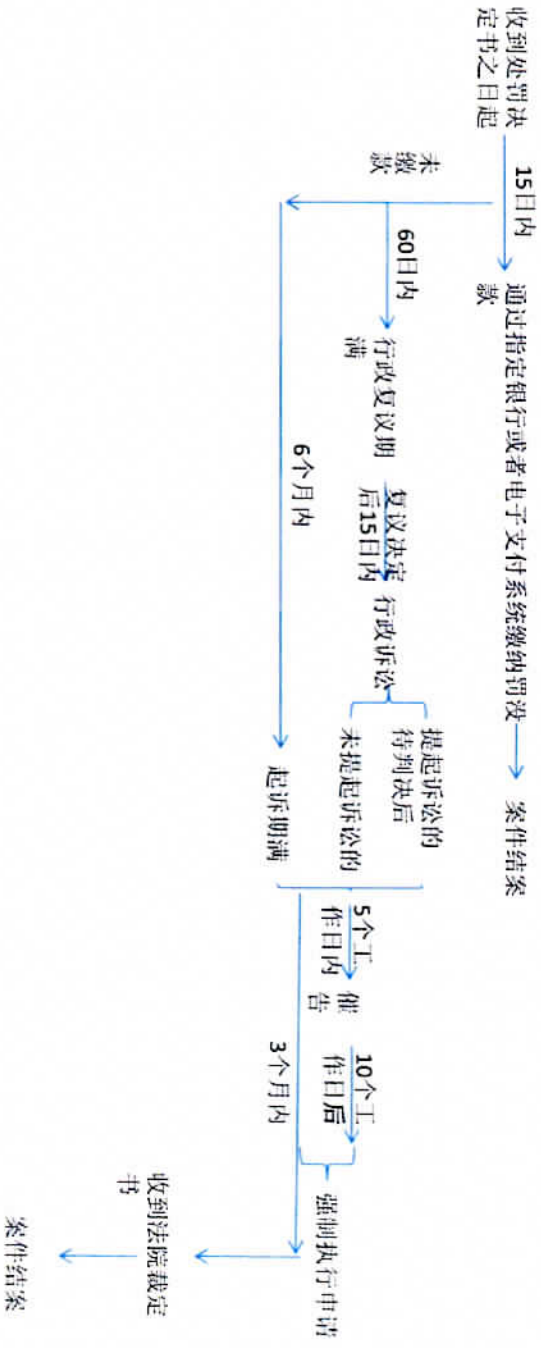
收到处罚决定书之日起

15日内

通过指定银行或者电子支付系统缴纳罚没款

案件结案

未缴款

60日内

行政复议期满

复议决定后15日内

行政诉讼

提起诉讼的待判决后

未提起诉讼的

6个月内

起诉期满

5个工作日内

催告

10个工作日后

3个月内

强制执行申请

收到法院裁定书

案件结案